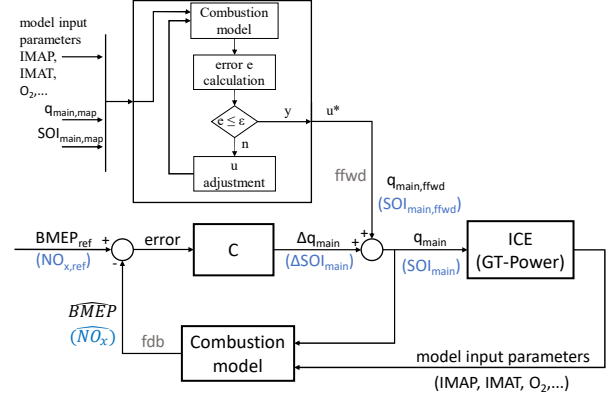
model input parameters
IMAP,
IMAT,
$O_2$,...
$q_{main,map}$
$SOI_{main,map}$

Combustion model

error e calculation

$e \leq \varepsilon$

y

n

u*

u adjustment

ffwd

$q_{main,ffwd}$
$(SOI_{main,ffwd})$

$BMEP_{ref}$
$(NO_{x,ref})$

+

-

error

C

$\Delta q_{main}$
$(\Delta SOI_{main})$

+

+

$q_{main}$
$(SOI_{main})$

ICE
(GT-Power)

$\widehat{BMEP}$
$(\widehat{NO_x})$

fdb

Combustion model

model input parameters
(IMAP, IMAT, $O_2$,...)